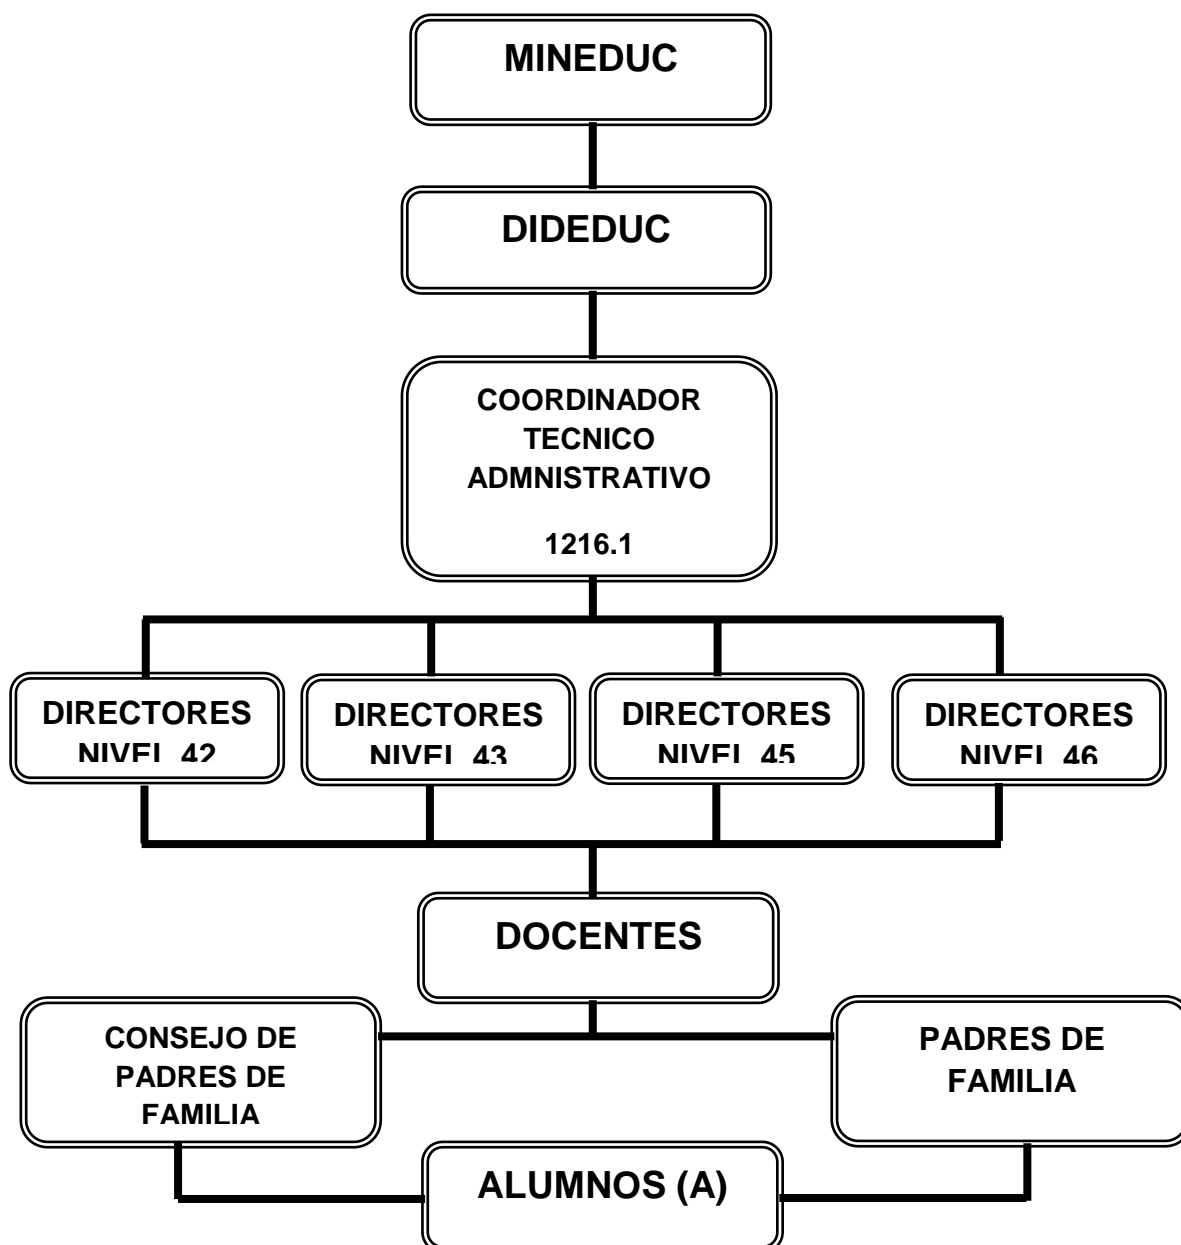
MINEDUC

DIDEDUC

COORDINADOR TECNICO ADMNISTRATIVO

1216.1

DIRECTORES NIVEL 42

DIRECTORES NIVEL 43

DIRECTORES NIVEL 45

DIRECTORES NIVEL 46

DOCENTES

CONSEJO DE PADRES DE FAMILIA

PADRES DE FAMILIA

ALUMNOS (A)